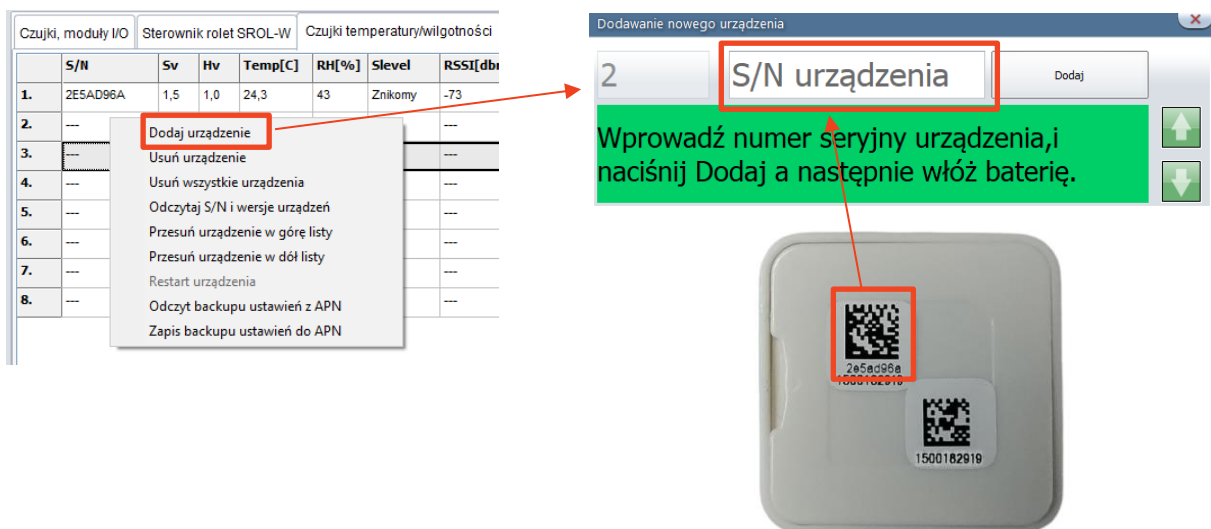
Czujki, moduły I/O | Sterownik rolet SROL-W | Czujki temperatury/wilgotności

| | S/N | Sv | Hv | Temp[C] | RH[%] | Slevel | RSSI[dbm |
|---|---|---|---|---|---|---|---|
| 1. | 2E5AD96A | 1,5 | 1,0 | 24,3 | 43 | Znikomy | -73 |
| 2. | --- | | | | | | --- |
| 3. | --- | | | | | | --- |
| 4. | --- | | | | | | --- |
| 5. | --- | | | | | | --- |
| 6. | --- | | | | | | --- |
| 7. | --- | | | | | | --- |
| 8. | --- | | | | | | --- |

Dodaj urządzenie
Usuń urządzenie
Usuń wszystkie urządzenia
Odczytaj S/N i wersje urządzeń
Przesuń urządzenie w górę listy
Przesuń urządzenie w dół listy
Restart urządzenia
Odczyt backupu ustawień z APN
Zapis backupu ustawień do APN

Dodawanie nowego urządzenia
2
S/N urządzenia
Dodaj
Wprowadź numer seryjny urządzenia,i naciśnij Dodaj a następnie włóż baterię.

2e5ad96a
1500182919
1500182919